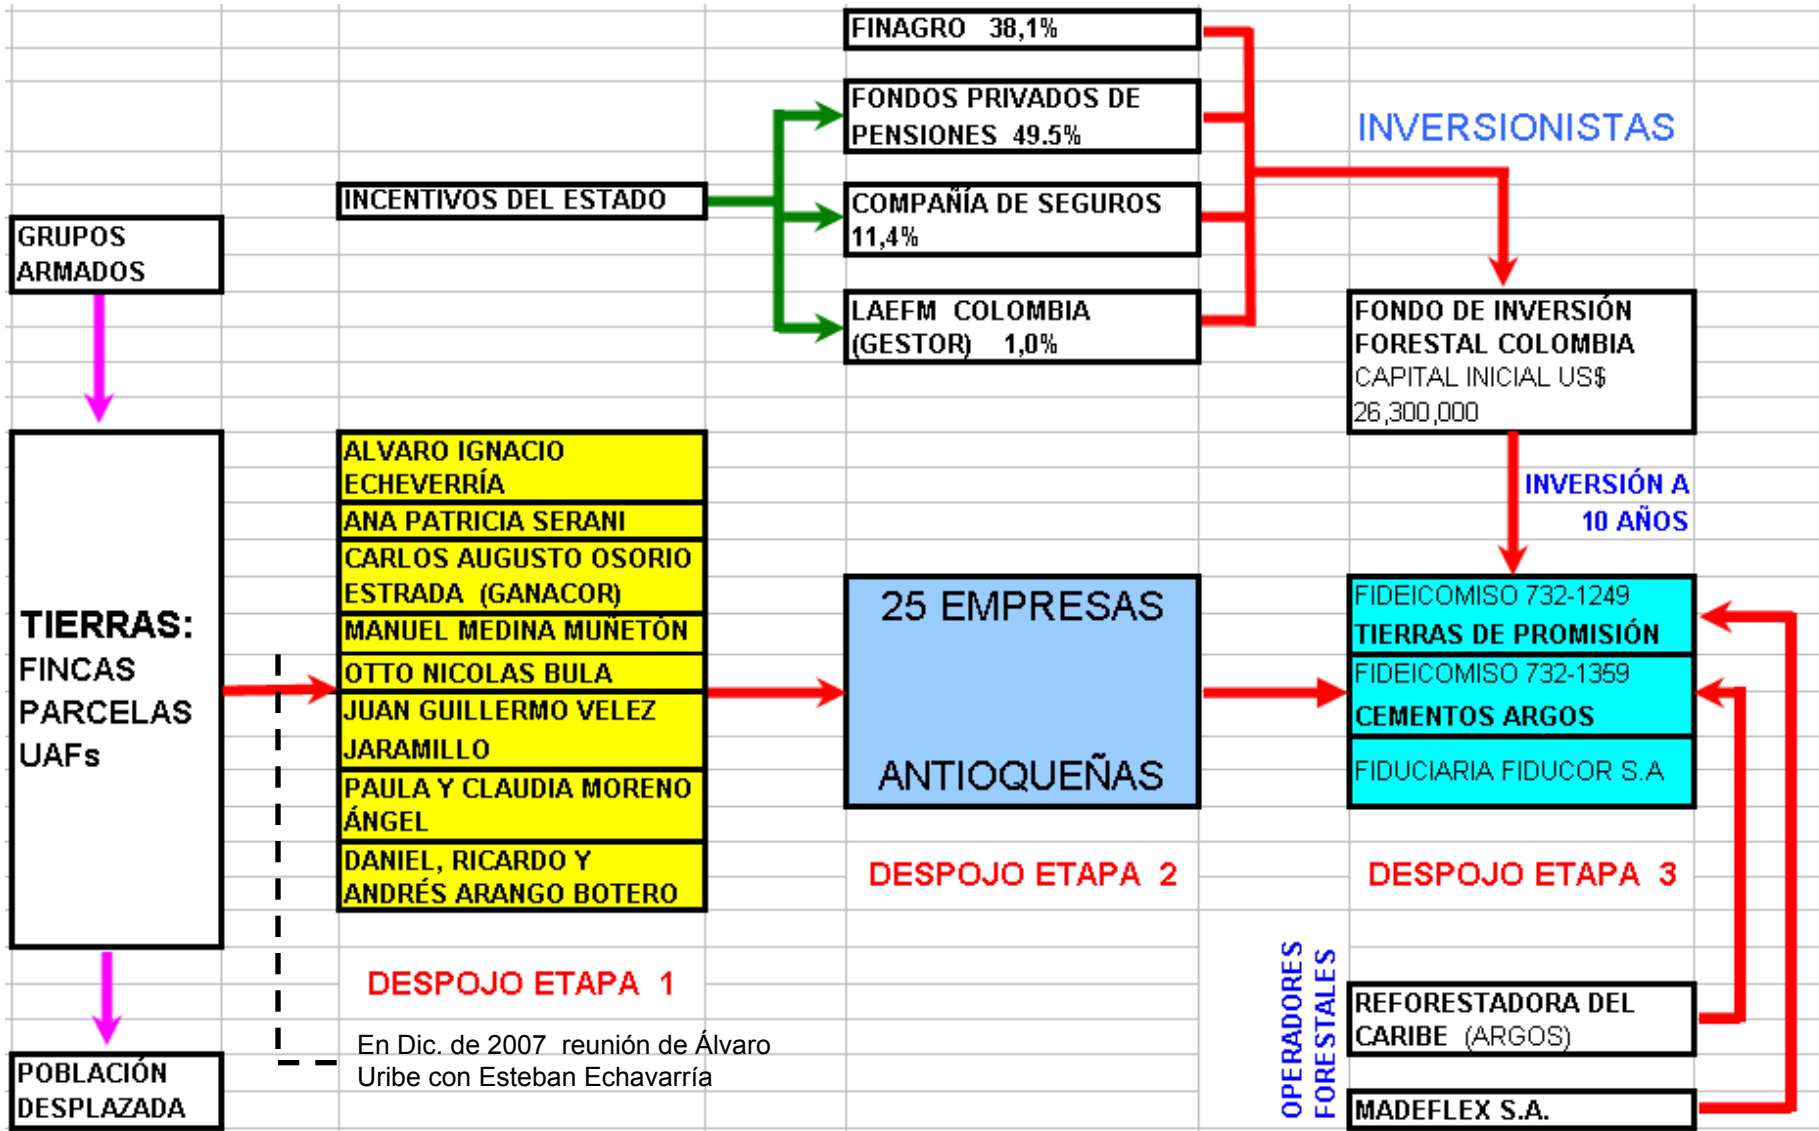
FINAGRO 38,1%

FONDOS PRIVADOS DE PENSIONES 49.5%

INVERSIONISTAS

INCENTIVOS DEL ESTADO

COMPAÑÍA DE SEGUROS 11,4%

GRUPOS ARMADOS

LAEFM COLOMBIA (GESTOR) 1,0%

FONDO DE INVERSIÓN FORESTAL COLOMBIA
CAPITAL INICIAL US$ 26,300,000

INVERSIÓN A 10 AÑOS

TIERRAS:
FINCAS
PARCELAS
UAFs

ALVARO IGNACIO ECHEVERRÍA
ANA PATRICIA SERANI
CARLOS AUGUSTO OSORIO ESTRADA (GANACOR)
MANUEL MEDINA MUÑETÓN
OTTO NICOLAS BULA
JUAN GUILLERMO VELEZ JARAMILLO
PAULA Y CLAUDIA MORENO ÁNGEL
DANIEL, RICARDO Y ANDRÉS ARANGO BOTERO

25 EMPRESAS
ANTIOQUEÑAS

FIDEICOMISO 732-1249
TIERRAS DE PROMISIÓN
FIDEICOMISO 732-1359
CEMENTOS ARGOS
FIDUCIARIA FIDUCOR S.A

DESPOJO ETAPA 2

DESPOJO ETAPA 3

DESPOJO ETAPA 1

OPERADORES FORESTALES

REFORESTADORA DEL CARIBE (ARGOS)

En Dic. de 2007 reunión de Álvaro Uribe con Esteban Echavarría

POBLACIÓN DESPLAZADA

MADEFLEX S.A.